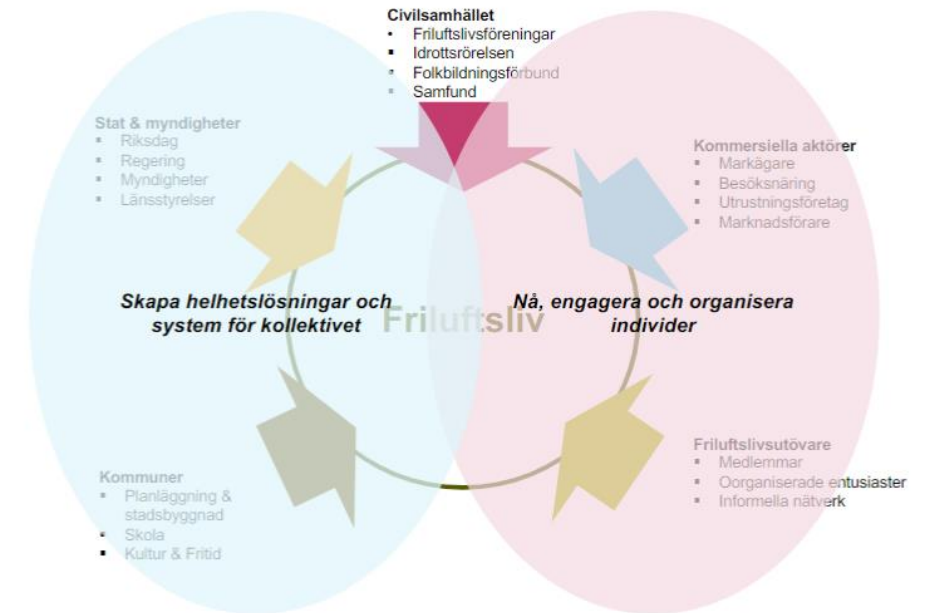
Civilsamhället
• Friluftslivsföreningar
• Idrottsrörelsen
• Folkbildningsförbund
• Samfund

Stat & myndigheter
• Riksdag
• Regering
• Myndigheter
• Länsstyrelser

Kommersiella aktörer
• Markägare
• Besöksnäring
• Utrustningsföretag
• Marknadsförare

Skapa helhetslösningar och system för kollektivet

Friluftsliv

Nå, engagera och organisera individer

Kommuner
• Planläggning & stadsbyggnad
• Skola
• Kultur & Fritid

Friluftslivsutövare
• Medlemmar
• Oorganiserade entusiaster
• Informella nätverk